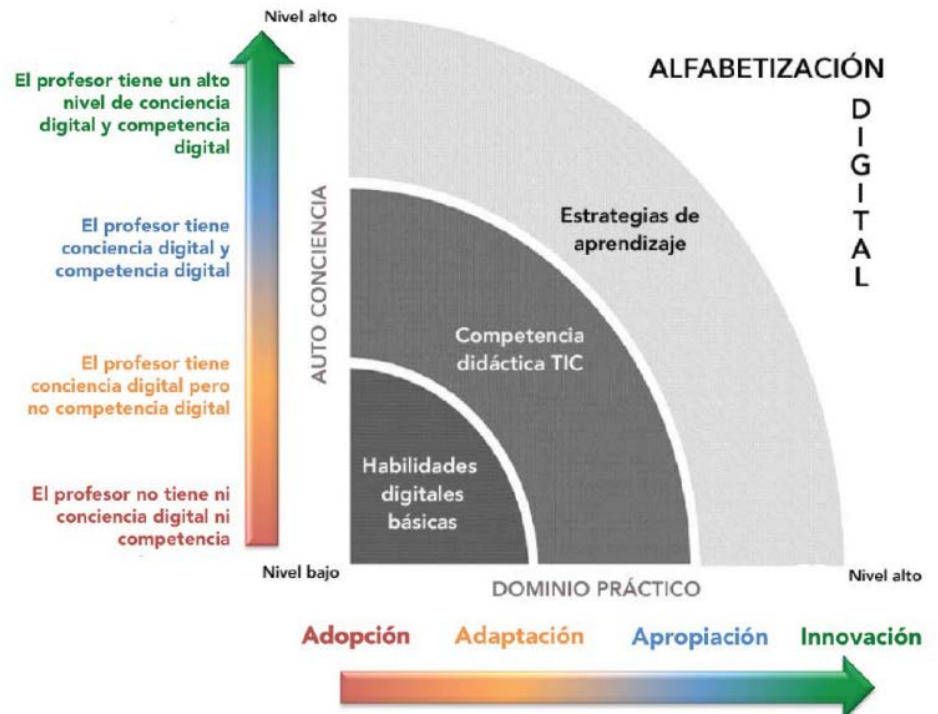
Nivel alto

El profesor tiene un alto nivel de conciencia digital y competencia digital

El profesor tiene conciencia digital y competencia digital

El profesor tiene conciencia digital pero no competencia digital

El profesor no tiene ni conciencia digital ni competencia

AUTO CONCIENCIA

ALFABETIZACIÓN
D
I
G
I
T
A
L

Estrategias de aprendizaje

Competencia didáctica TIC

Habilidades digitales básicas

Nivel bajo

DOMINIO PRÁCTICO

Nivel alto

Adopción Adaptación Apropiación Innovación